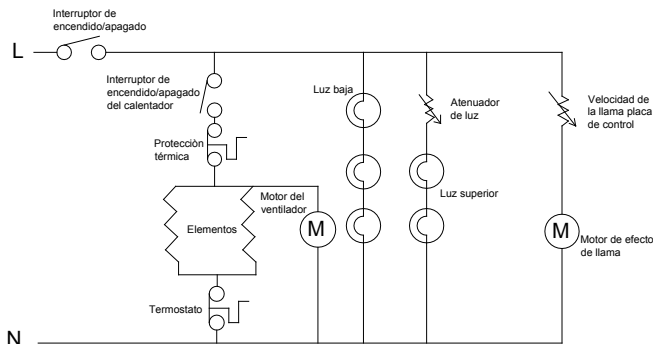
Interruptor de encendido/apagado

L

Interruptor de encendido/apagado del calentador

Luz baja

Atenuador de luz

Velocidad de la llama placa de control

Protección térmica

Luz superior

Motor del ventilador

M

Elementos

M

Motor de efecto de llama

Termostato

N